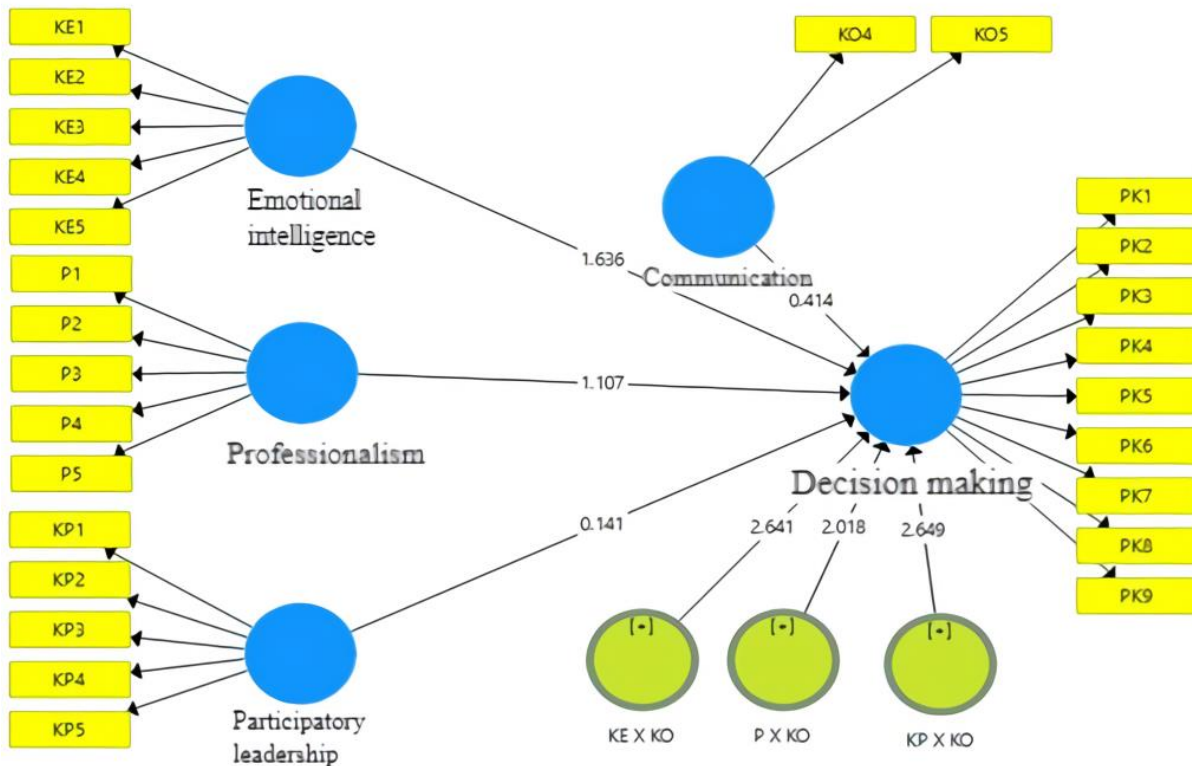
KE1
KE2
KE3
KE4
KE5
Emotional intelligence

P1
P2
P3
P4
P5
Professionalism

KP1
KP2
KP3
KP4
KP5
Participatory leadership

KO4
KO5
Communication

1.636
0.414
1.107
0.141

Decision making

PK1
PK2
PK3
PK4
PK5
PK6
PK7
PK8
PK9

2.641
2.018
2.649

[+]
KE X KO
[+]
P X KO
[+]
KP X KO